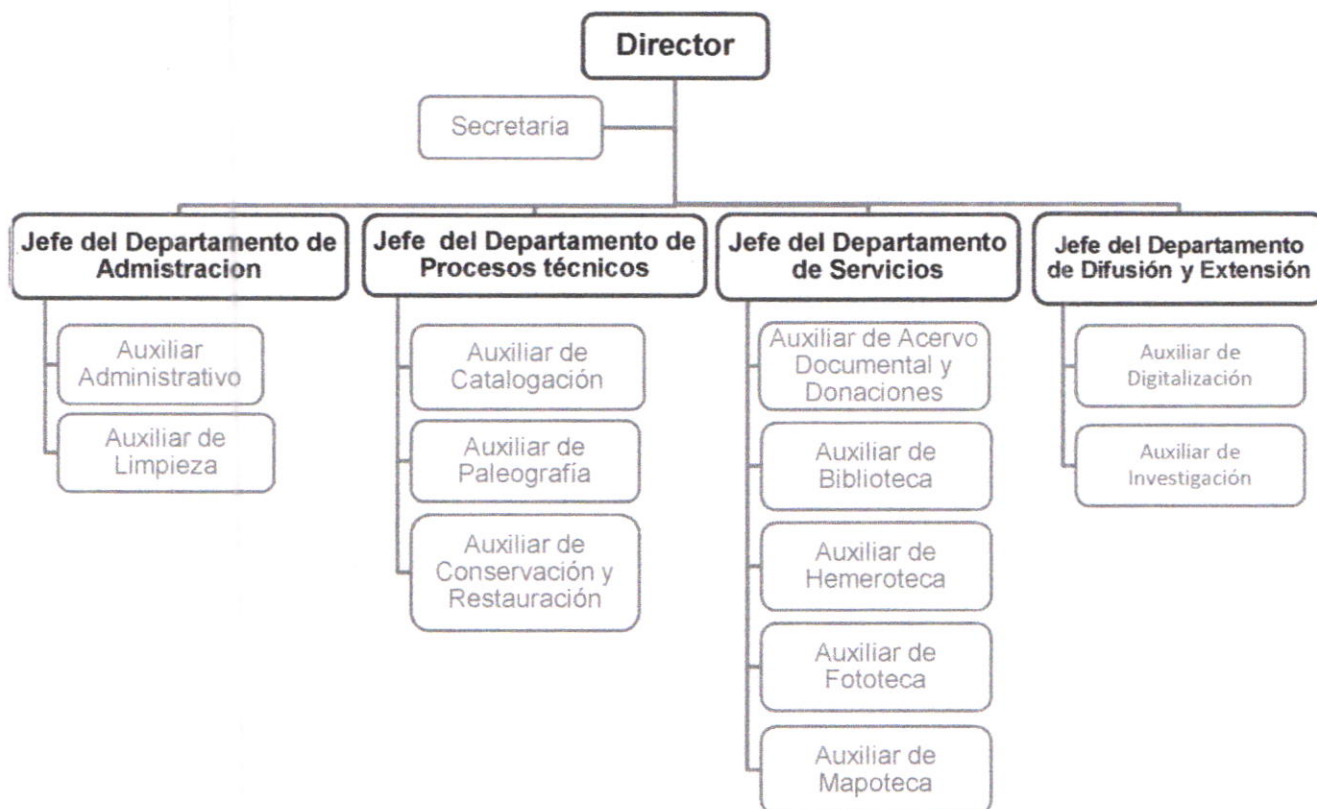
Director

Secretaria

Jefe del Departamento de Admistracion

Auxiliar Administrativo

Auxiliar de Limpieza

Jefe del Departamento de Procesos técnicos

Auxiliar de Catalogación

Auxiliar de Paleografía

Auxiliar de Conservación y Restauración

Jefe del Departamento de Servicios

Auxiliar de Acervo Documental y Donaciones

Auxiliar de Biblioteca

Auxiliar de Hemeroteca

Auxiliar de Fototeca

Auxiliar de Mapoteca

Jefe del Departamento de Difusión y Extensión

Auxiliar de Digitalización

Auxiliar de Investigación